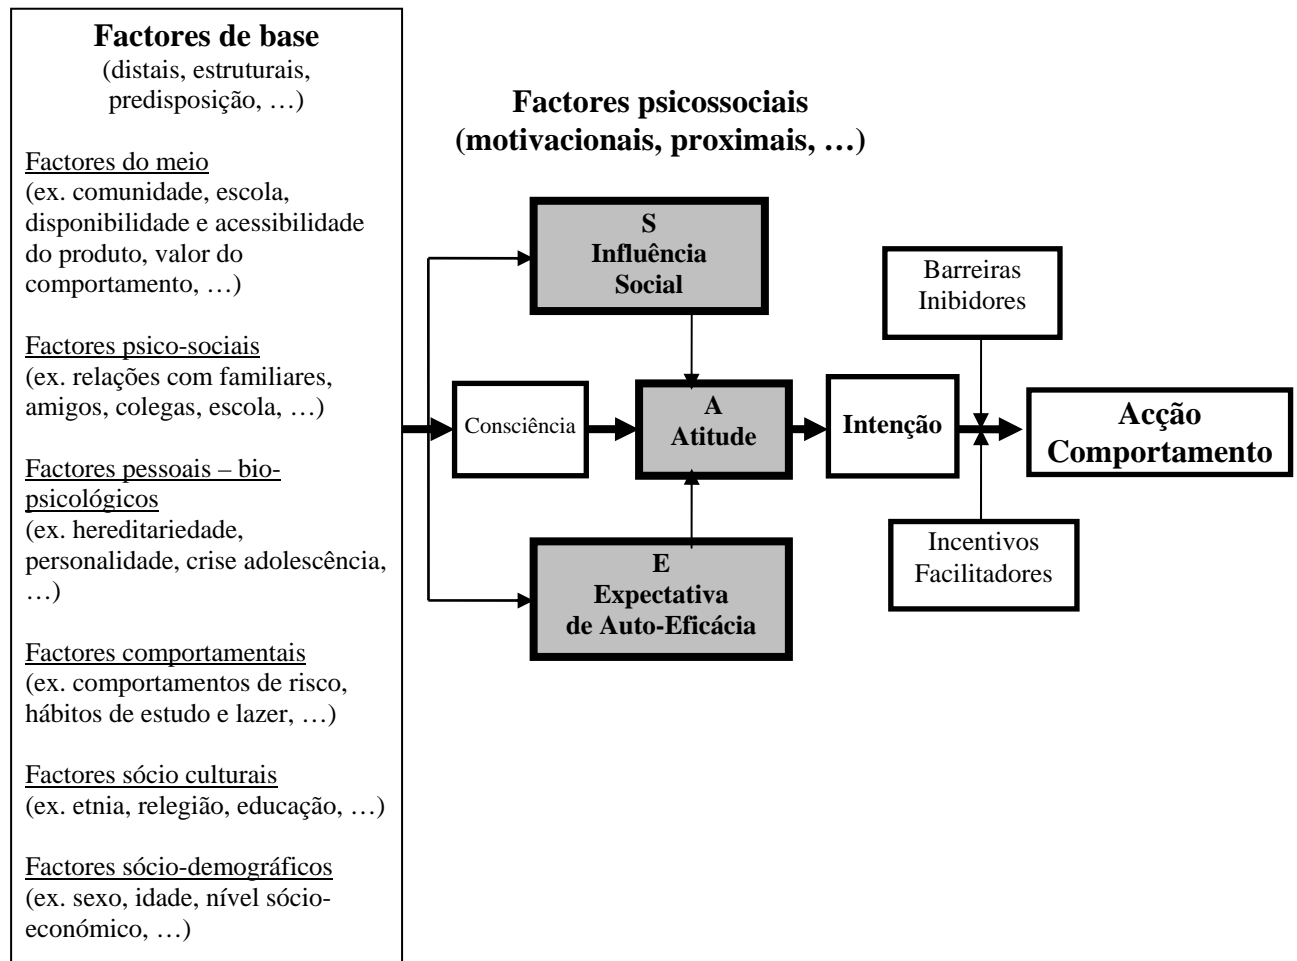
**Factores de base**
(distais, estruturais, predisposição, …)

Factores do meio
(ex. comunidade, escola, disponibilidade e acessibilidade do produto, valor do comportamento, …)

Factores psico-sociais
(ex. relações com familiares, amigos, colegas, escola, …)

Factores pessoais – bio-psicológicos
(ex. hereditariedade, personalidade, crise adolescência, …)

Factores comportamentais
(ex. comportamentos de risco, hábitos de estudo e lazer, …)

Factores sócio culturais
(ex. etnia, relegião, educação, …)

Factores sócio-demográficos
(ex. sexo, idade, nível sócio-económico, …)

**Factores psicossociais (motivacionais, proximais, …)**

S
Influência Social

Consciência

A
Atitude

E
Expectativa de Auto-Eficácia

Intenção

Barreiras
Inibidores

Incentivos
Facilitadores

Acção
Comportamento